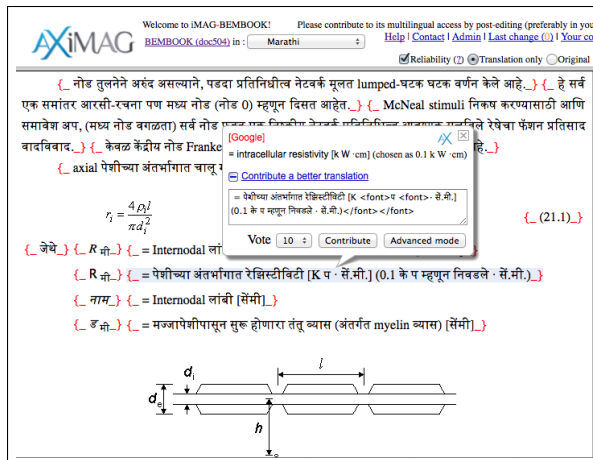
Welcome to iMAG-BEMBOOK! Please contribute to its multilingual access by post-editing (preferably in you

AXiMAG

BEMBOOK (doc504) in : Marathi

Help | Contact | Admin | Last change (0) | Your co

Reliability (?) Translation only Original

{_ नोड तुलनेने अरुंद असल्याने, पडदा प्रतिनिधीत्व नेटवर्क मूलत lumped-घटक घटक वर्णन केले आहे._} {_ हे सर्व एक समांतर आरसी-रचना पण मध्य नोड (नोड 0) म्हणून दिसत आहेत._} {_ McNeal stimuli निकष करण्यासाठी आणि समावेश अप, (मध्य नोड वगळता) सर्व नोड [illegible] रेषेचा फॅशन प्रतिसाद वादविवाद._} {_ केवळ केंद्रीय नोड Franke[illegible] हे._}

{_ axial पेशीच्या अंतर्भागात चालू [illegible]

$r_i = \frac{4\rho_i l}{\pi d_i^2}$ {_ (21.1)_}

{_ जेथे_} {_ R मी._} {_ = Internodal लां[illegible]

{_ R मी._} {_ = पेशीच्या अंतर्भागात रेजिस्टीविटी [K प · सें.मी.] (0.1 के प म्हणून निवडले · सें.मी.)_}

{_ नाम_} {_ = Internodal लांबी [सेंमी]_}

{_ ड मी._} {_ = मज्जापेशीपासून सुरू होणारा तंतू व्यास (अंतर्गत myelin व्यास) [सेंमी]_}

[Google]
= intracellular resistivity [k W ·cm] (chosen as 0.1 kW ·cm)

Contribute a better translation

= पेशीच्या अंतर्भागात रेजिस्टीविटी [K <font>प <font>· सें.मी.] (0.1 के प म्हणून निवडले · सें.मी.)</font></font>

Vote 10 Contribute Advanced mode

$d_i$ $l$ $d_e$ $h$